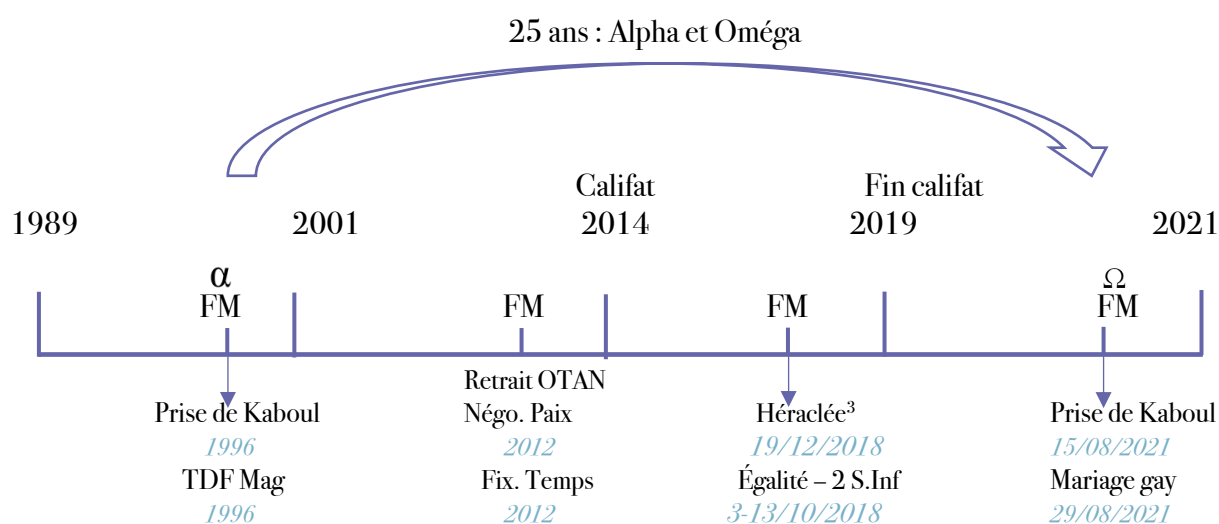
25 ans : Alpha et Oméga

Califat
Fin califat

1989
2001
2014
2019
2021

α
FM
FM
FM
Ω
FM

Prise de Kaboul
1996
TDF Mag
1996

Retrait OTAN
Négo. Paix
2012
Fix. Temps
2012

Héraclée$^3$
19/12/2018
Égalité – 2 S.Inf
3-13/10/2018

Prise de Kaboul
15/08/2021
Mariage gay
29/08/2021